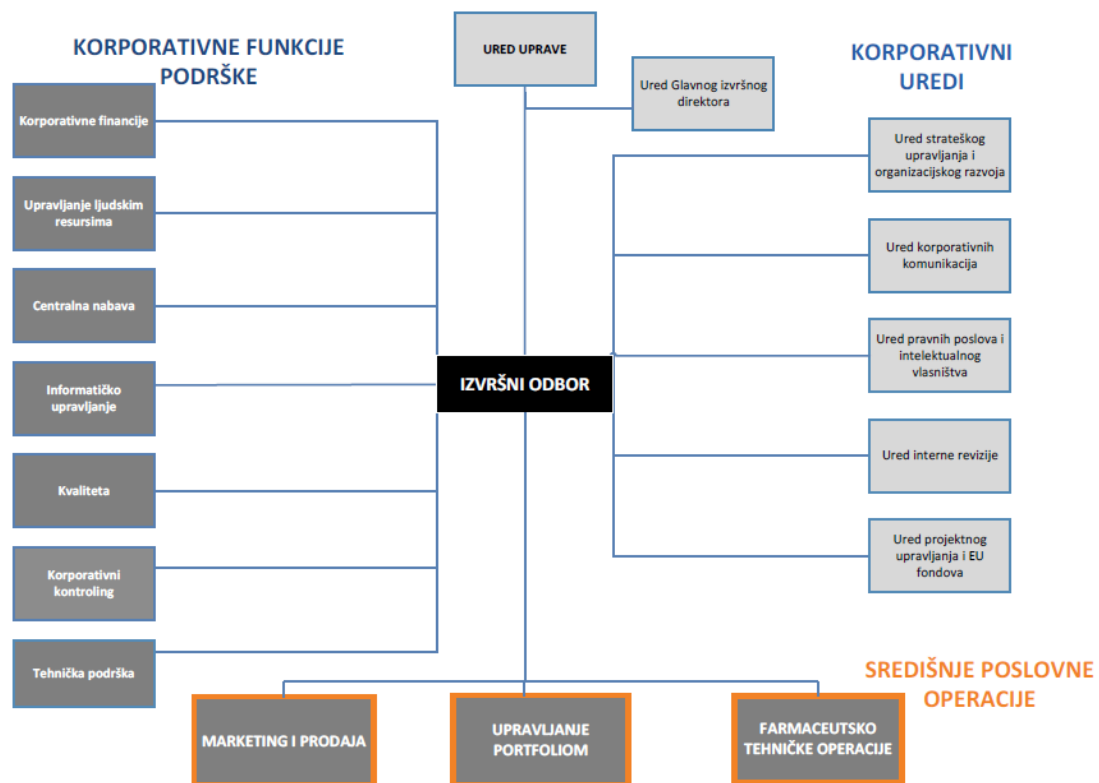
KORPORATIVNE FUNKCIJE PODRŠKE

URED UPRAVE

Ured Glavnog izvršnog direktora

KORPORATIVNI UREDI

Korporativne financije

Upravljanje ljudskim resursima

Centralna nabava

Informatičko upravljanje

Kvaliteta

Korporativni kontroling

Tehnička podrška

IZVRŠNI ODBOR

Ured strateškog upravljanja i organizacijskog razvoja

Ured korporativnih komunikacija

Ured pravnih poslova i intelektualnog vlasništva

Ured interne revizije

Ured projektnog upravljanja i EU fondova

SREDIŠNJE POSLOVNE OPERACIJE

MARKETING I PRODAJA

UPRAVLJANJE PORTFOLIOM

FARMACEUTSKO TEHNIČKE OPERACIJE